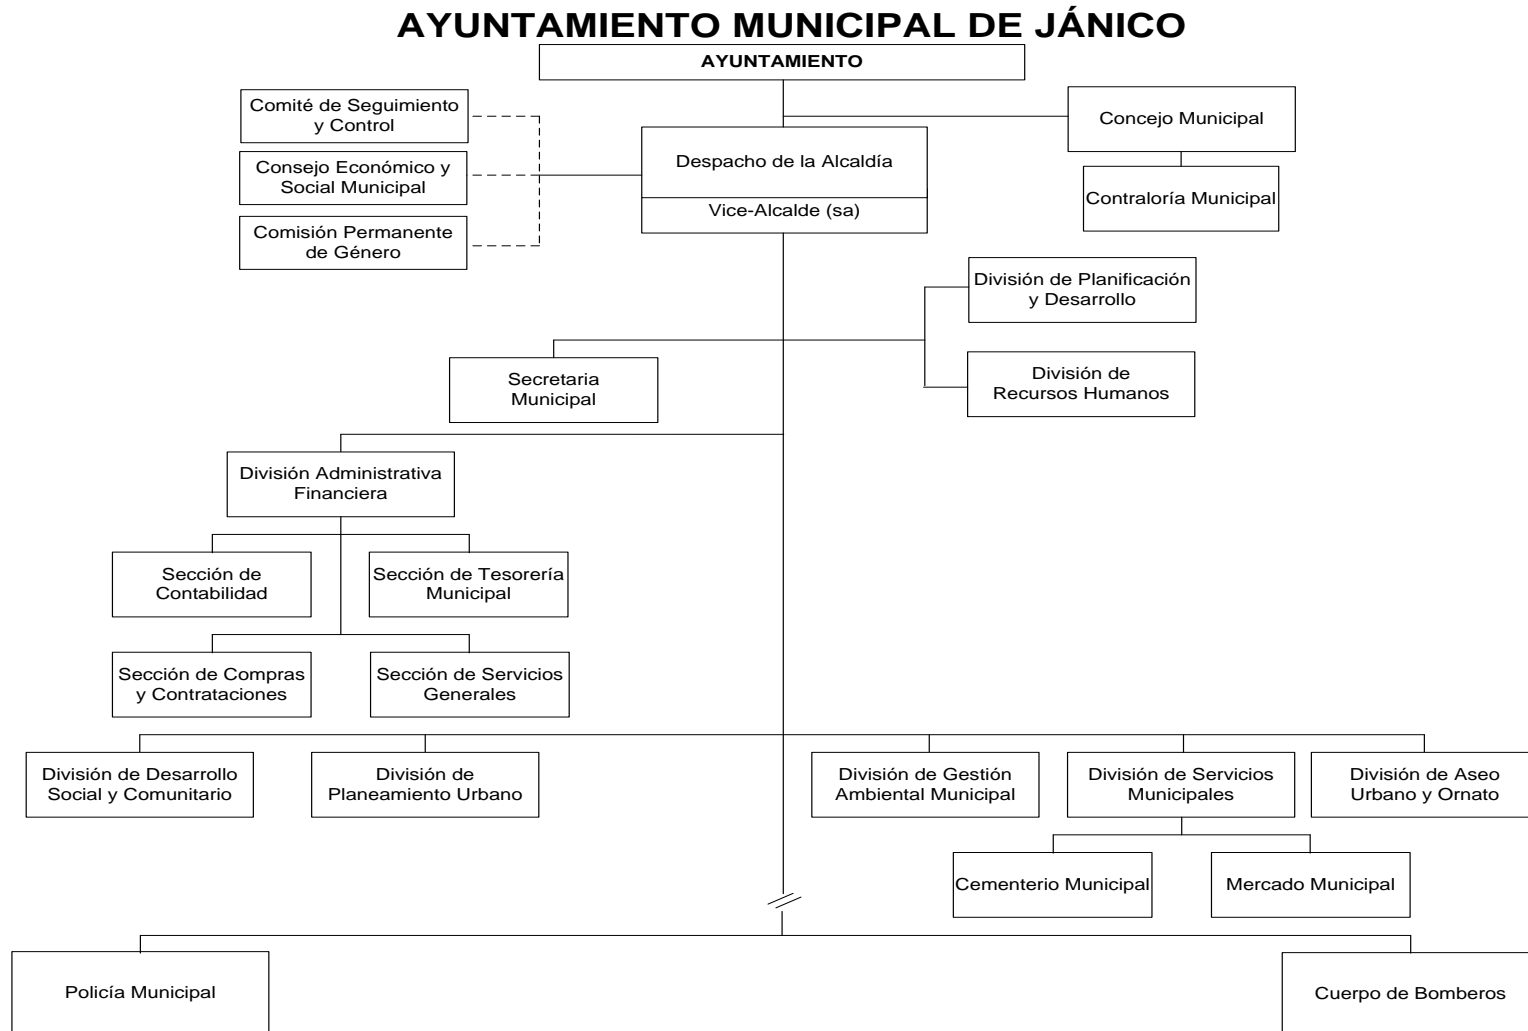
AYUNTAMIENTO MUNICIPAL DE JÁNICO

AYUNTAMIENTO

Comité de Seguimiento y Control

Consejo Económico y Social Municipal

Comisión Permanente de Género

Despacho de la Alcaldía

Vice-Alcalde (sa)

Concejo Municipal

Contraloría Municipal

División de Planificación y Desarrollo

División de Recursos Humanos

Secretaria Municipal

División Administrativa Financiera

Sección de Contabilidad

Sección de Tesorería Municipal

Sección de Compras y Contrataciones

Sección de Servicios Generales

División de Desarrollo Social y Comunitario

División de Planeamiento Urbano

División de Gestión Ambiental Municipal

División de Servicios Municipales

División de Aseo Urbano y Ornato

Cementerio Municipal

Mercado Municipal

Policía Municipal

Cuerpo de Bomberos